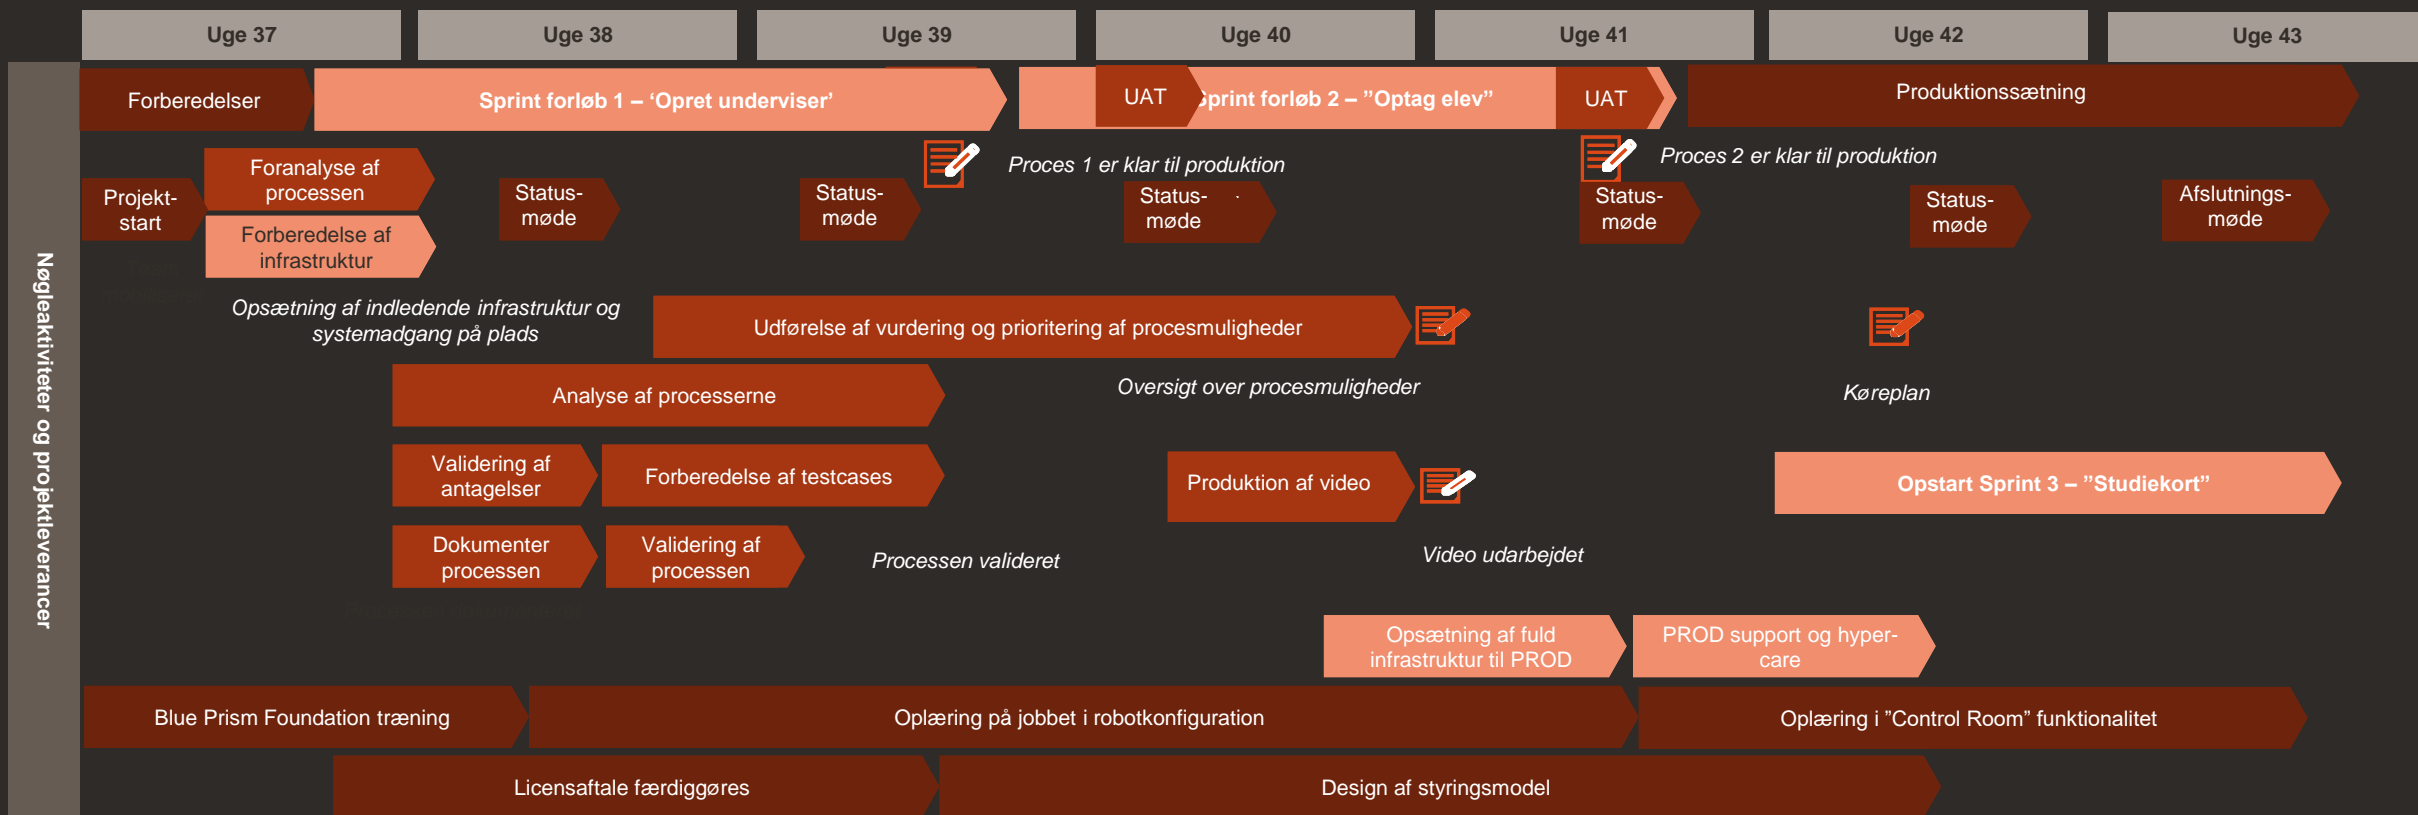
Uge 37 | Uge 38 | Uge 39 | Uge 40 | Uge 41 | Uge 42 | Uge 43

Nøgleaktiviteter og projektleverancer

Forberedelser

Sprint forløb 1 – 'Opret underviser'

UAT

Sprint forløb 2 – "Optag elev"

UAT

Produktionssætning

Projekt-start

Foranalyse af processen

Forberedelse af infrastruktur

Status-møde

Status-møde

Proces 1 er klar til produktion

Status-møde

Status-møde

Proces 2 er klar til produktion

Status-møde

Afslutnings-møde

Opsætning af indledende infrastruktur og systemadgang på plads

Udførelse af vurdering og prioritering af procesmuligheder

Analyse af processerne

Oversigt over procesmuligheder

Køreplan

Validering af antagelser

Forberedelse af testcases

Produktion af video

Opstart Sprint 3 – "Studiekort"

Dokumenter processen

Validering af processen

Processen valideret

Video udarbejdet

Opsætning af fuld infrastruktur til PROD

PROD support og hyper-care

Blue Prism Foundation træning

Oplæring på jobbet i robotkonfiguration

Oplæring i "Control Room" funktionalitet

Licensaftale færdiggøres

Design af styringsmodel